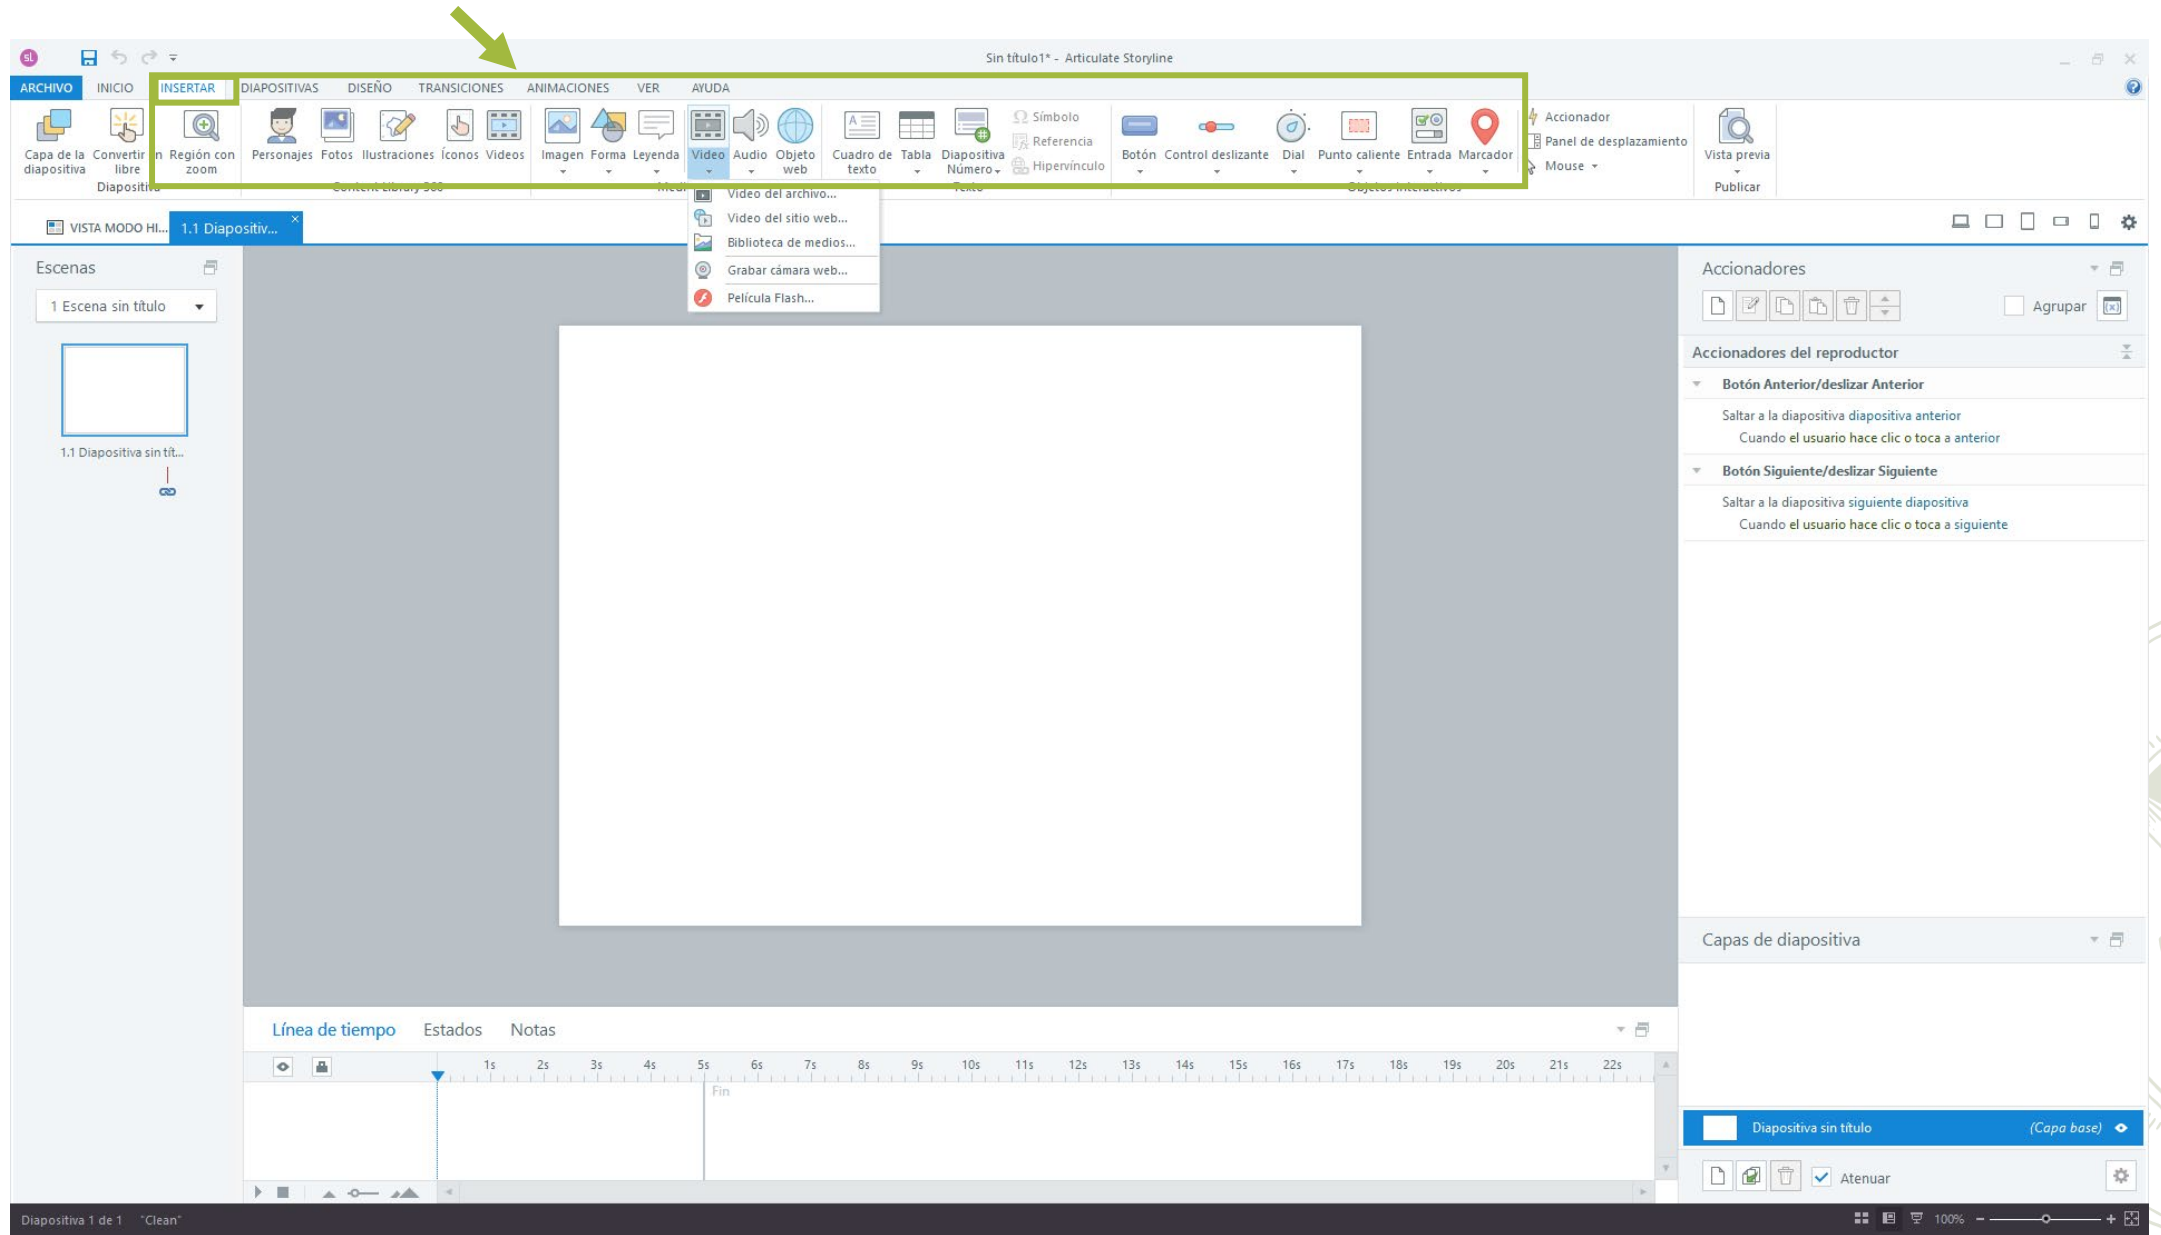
SL

Sin título1* - Articulate Storyline

ARCHIVO INICIO INSERTAR DIAPOSITIVAS DISEÑO TRANSICIONES ANIMACIONES VER AYUDA

Capa de la diapositiva Convertir libre n Región con zoom
Diapositi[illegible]

Personajes Fotos Ilustraciones Íconos Videos
Content Library 360

Imagen Forma Leyenda Video Audio Objeto web
Medi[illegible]

Cuadro de texto Tabla Diapositiva Número Símbolo Referencia Hipervínculo
Texto

Botón Control deslizante Dial Punto caliente Entrada Marcador
Objetos interactivos

Accionador
Panel de desplazamiento
Mouse

Vista previa
Publicar

Video del archivo...
Video del sitio web...
Biblioteca de medios...
Grabar cámara web...
Película Flash...

VISTA MODO HI... 1.1 Diapositiv...

Escenas
1 Escena sin título
1.1 Diapositiva sin tít...

Accionadores
Agrupar
Accionadores del reproductor
Botón Anterior/deslizar Anterior
Saltar a la diapositiva diapositiva anterior
Cuando el usuario hace clic o toca a anterior
Botón Siguiente/deslizar Siguiente
Saltar a la diapositiva siguiente diapositiva
Cuando el usuario hace clic o toca a siguiente

Capas de diapositiva
Diapositiva sin título (Capa base)
Atenuar

Línea de tiempo Estados Notas
1s 2s 3s 4s 5s 6s 7s 8s 9s 10s 11s 12s 13s 14s 15s 16s 17s 18s 19s 20s 21s 22s
Fin

Diapositiva 1 de 1 "Clean"
100%